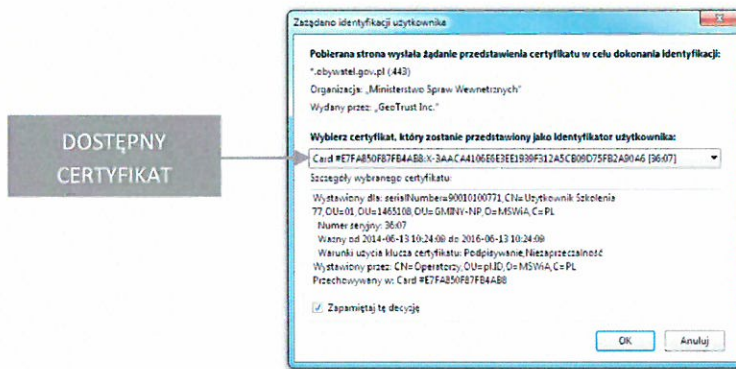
DOSTĘPNY CERTYFIKAT

Zażądano identyfikacji użytkownika

Pobierana strona wysłała żądanie przedstawienia certyfikatu w celu dokonania identyfikacji:

*.obywatel.gov.pl (443)

Organizacja: „Ministerstwo Spraw Wewnetrznych"

Wydany przez: „GeoTrust Inc."

Wybierz certyfikat, który zostanie przedstawiony jako identyfikator użytkownika:

Card #E7FA850F87FB4AB8:X-3AACA4106E6E3EE1B39F312A5CB09D75FB2A9046 [36:07]

Szczegóły wybranego certyfikatu:

Wystawiony dla: serialNumber=90010100771,CN=Użytkownik Szkolenia 77,OU=01,OU=1465108,OU=GMINY-NP,O=MSWiA,C=PL
Numer seryjny: 36:07
Ważny od 2014-06-13 10:24:09 do 2016-06-13 10:24:09
Warunki użycia klucza certyfikatu: Podpisywanie,Niezaprzeczalność
Wystawiony przez: CN=Operatorzy,OU=plID,O=MSWiA,C=PL
Przechowywany w: Card #E7FA850F87FB4AB8

Zapamiętaj tę decyzję

OK Anuluj